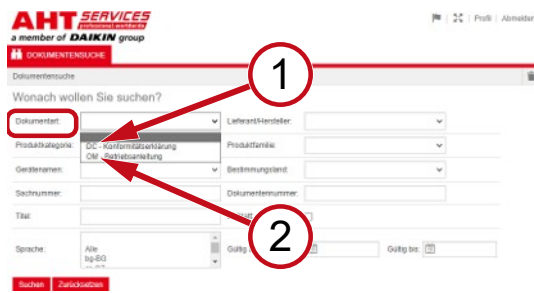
AHT SERVICES professional worldwide
a member of DAIKIN group

| Profil | Abmelden

DOKUMENTENSUCHE

Dokumentensuche

Wonach wollen Sie suchen?

Dokumentart:
DC - Konformitätserklärung
OM - Betriebsanleitung

Lieferant/Hersteller:

Produktkategorie:

Produktfamilie:

Gerätenamen:

Bestimmungsland:

Sachnummer:

Dokumentennummer:

Titel:

Sprache:
Alle
bg-BG

Gültig ab:

Gültig bis:

1

2

Suchen
Zurücksetzen